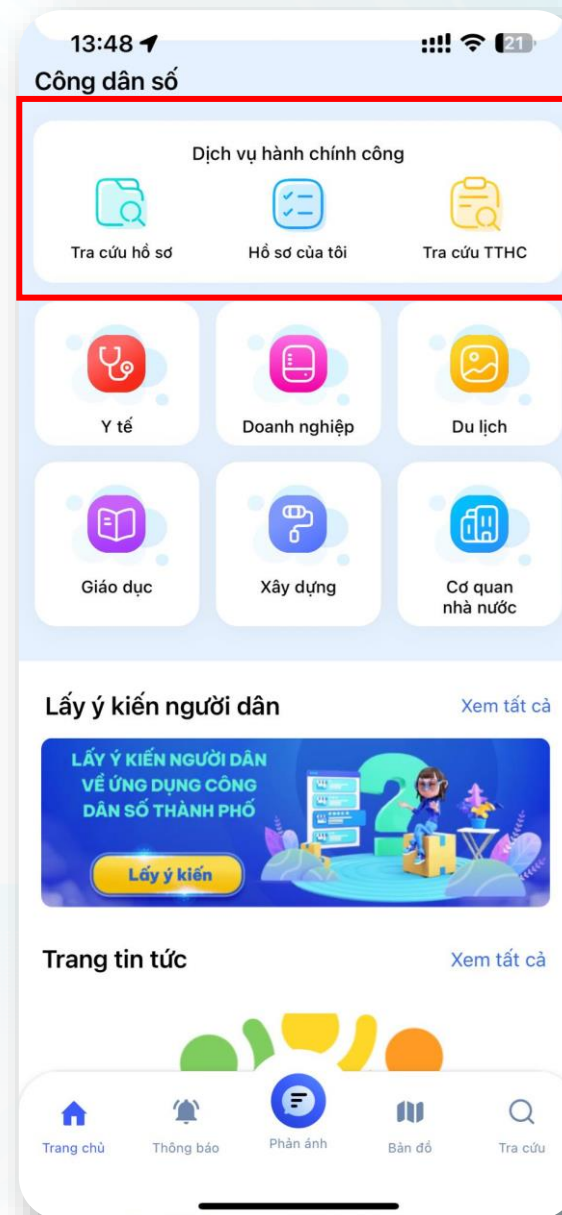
13:48

21

Công dân số

Dịch vụ hành chính công

Tra cứu hồ sơ

Hồ sơ của tôi

Tra cứu TTHC

Y tế

Doanh nghiệp

Du lịch

Giáo dục

Xây dựng

Cơ quan nhà nước

Lấy ý kiến người dân

Xem tất cả

LẤY Ý KIẾN NGƯỜI DÂN VỀ ỨNG DỤNG CÔNG DÂN SỐ THÀNH PHỐ

Lấy ý kiến

Trang tin tức

Xem tất cả

Trang chủ

Thông báo

Phản ánh

Bản đồ

Tra cứu